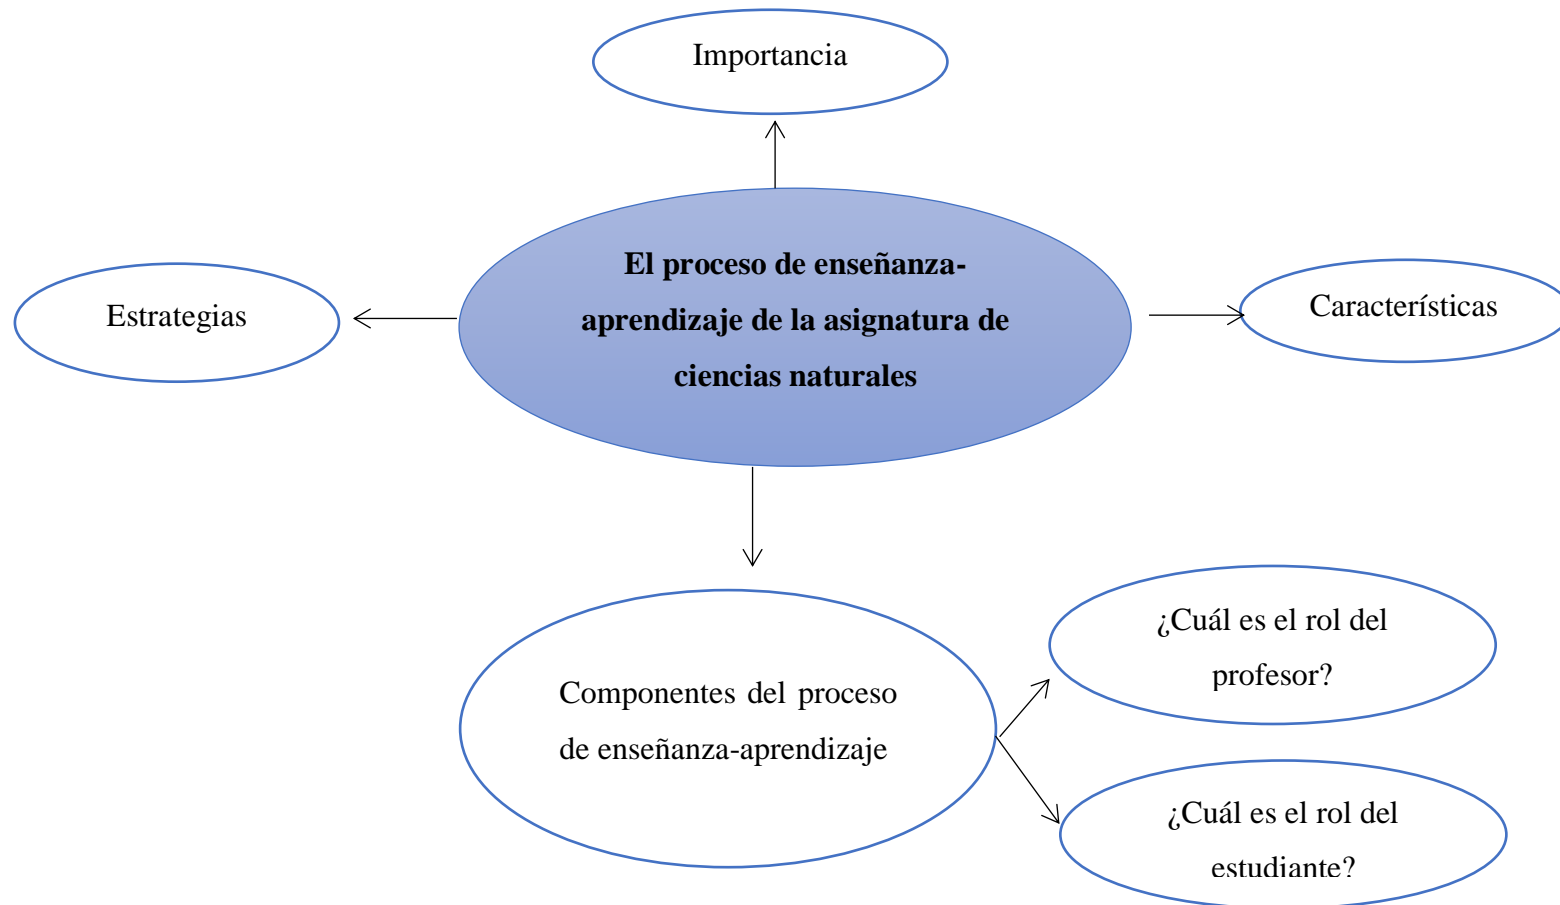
Importancia

Estrategias

El proceso de enseñanza-aprendizaje de la asignatura de ciencias naturales

Características

Componentes del proceso de enseñanza-aprendizaje

¿Cuál es el rol del profesor?

¿Cuál es el rol del estudiante?